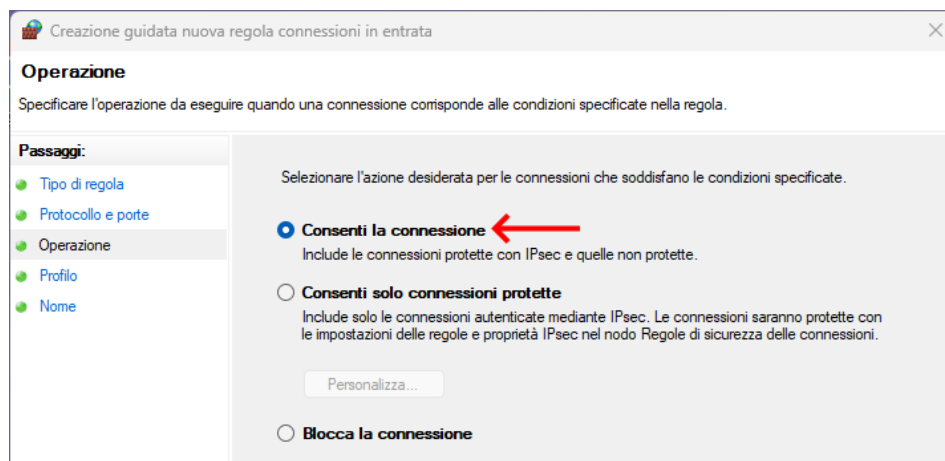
Creazione guidata nuova regola connessioni in entrata

Operazione

Specificare l'operazione da eseguire quando una connessione corrisponde alle condizioni specificate nella regola.

Passaggi:
Tipo di regola
Protocollo e porte
Operazione
Profilo
Nome

Selezionare l'azione desiderata per le connessioni che soddisfano le condizioni specificate.

Consenti la connessione
Include le connessioni protette con IPsec e quelle non protette.

Consenti solo connessioni protette
Include solo le connessioni autenticate mediante IPsec. Le connessioni saranno protette con le impostazioni delle regole e proprietà IPsec nel nodo Regole di sicurezza delle connessioni.

Personalizza...

Blocca la connessione